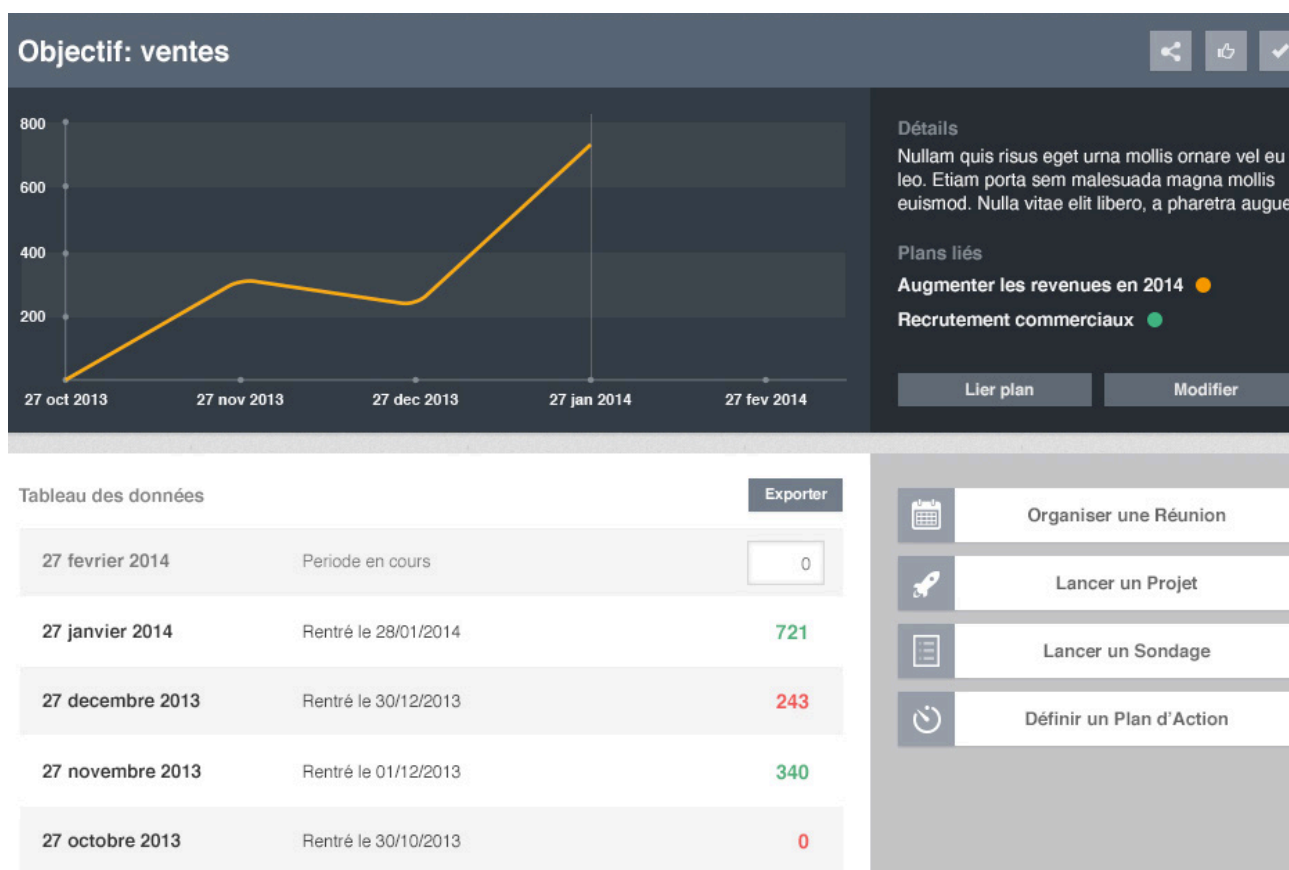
Objectif: ventes

800
600
400
200

27 oct 2013
27 nov 2013
27 dec 2013
27 jan 2014
27 fev 2014

Détails
Nullam quis risus eget urna mollis ornare vel eu leo. Etiam porta sem malesuada magna mollis euismod. Nulla vitae elit libero, a pharetra augue

Plans liés
Augmenter les revenues en 2014
Recrutement commerciaux

Lier plan
Modifier

Tableau des données
Exporter

| | | |
|---|---|---|
| 27 fevrier 2014 | Periode en cours | 0 |
| 27 janvier 2014 | Rentré le 28/01/2014 | 721 |
| 27 decembre 2013 | Rentré le 30/12/2013 | 243 |
| 27 novembre 2013 | Rentré le 01/12/2013 | 340 |
| 27 octobre 2013 | Rentré le 30/10/2013 | 0 |

Organiser une Réunion
Lancer un Projet
Lancer un Sondage
Définir un Plan d'Action